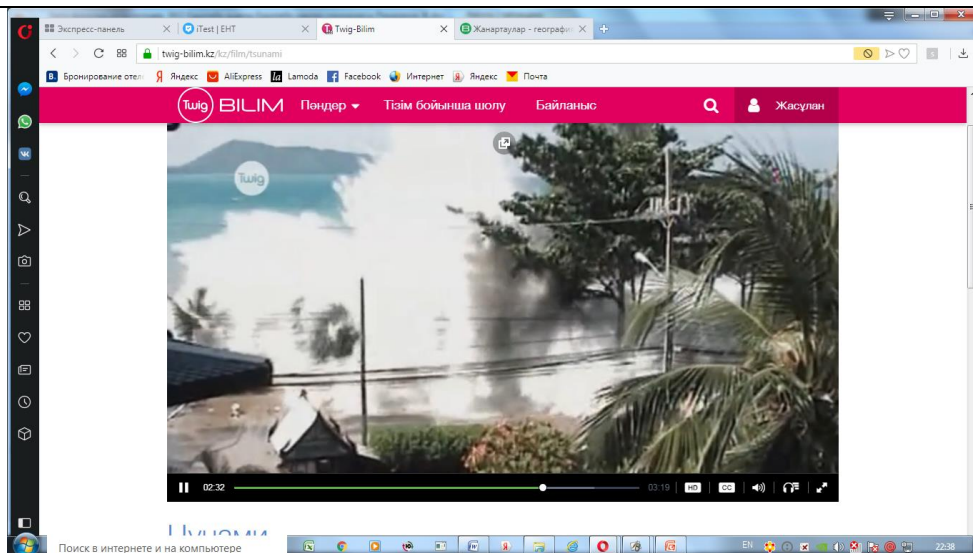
Экспресс-панель
iTest | ЕНТ
Twig-Bilim
Жанартаулар - географи
twig-bilim.kz/kz/film/tsunami
Бронирование отел
Яндекс
AliExpress
Lamoda
Facebook
Интернет
Яндекс
Почта
twig BILIM
Пәндер
Тізім бойынша шолу
Байланыс
Жасулан
twig
02:32
03:19
HD
CC
Цунами
Поиск в интернете и на компьютере
EN
22:38